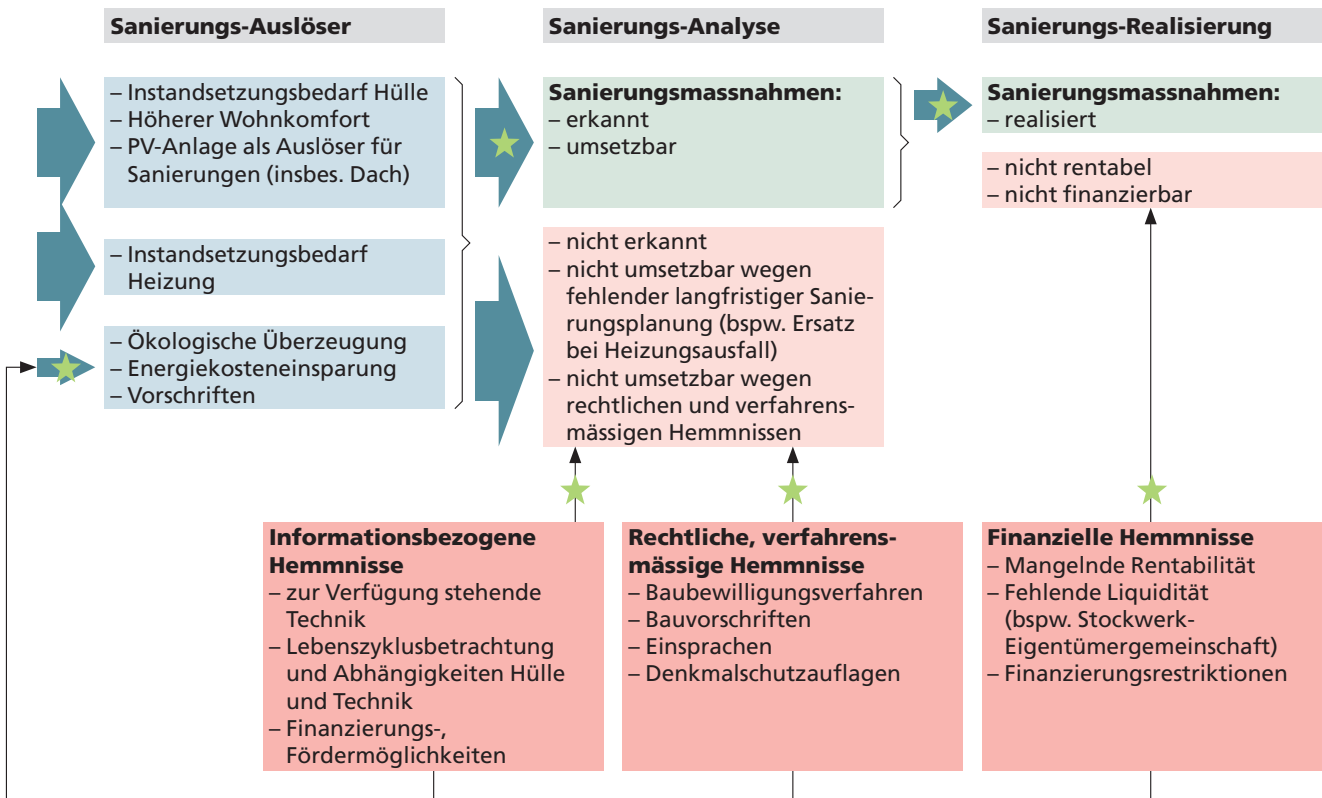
Sanierungs-Auslöser

Sanierungs-Analyse

Sanierungs-Realisierung

– Instandsetzungsbedarf Hülle
– Höherer Wohnkomfort
– PV-Anlage als Auslöser für Sanierungen (insbes. Dach)

– Instandsetzungsbedarf Heizung

– Ökologische Überzeugung
– Energiekosteneinsparung
– Vorschriften

Sanierungsmassnahmen:
– erkannt
– umsetzbar

– nicht erkannt
– nicht umsetzbar wegen fehlender langfristiger Sanierungsplanung (bspw. Ersatz bei Heizungsausfall)
– nicht umsetzbar wegen rechtlichen und verfahrensmässigen Hemmnissen

Sanierungsmassnahmen:
– realisiert

– nicht rentabel
– nicht finanzierbar

Informationsbezogene Hemmnisse
– zur Verfügung stehende Technik
– Lebenszyklusbetrachtung und Abhängigkeiten Hülle und Technik
– Finanzierungs-, Fördermöglichkeiten

Rechtliche, verfahrensmässige Hemmnisse
– Baubewilligungsverfahren
– Bauvorschriften
– Einsprachen
– Denkmalschutzauflagen

Finanzielle Hemmnisse
– Mangelnde Rentabilität
– Fehlende Liquidität (bspw. Stockwerk-Eigentümergemeinschaft)
– Finanzierungsrestriktionen